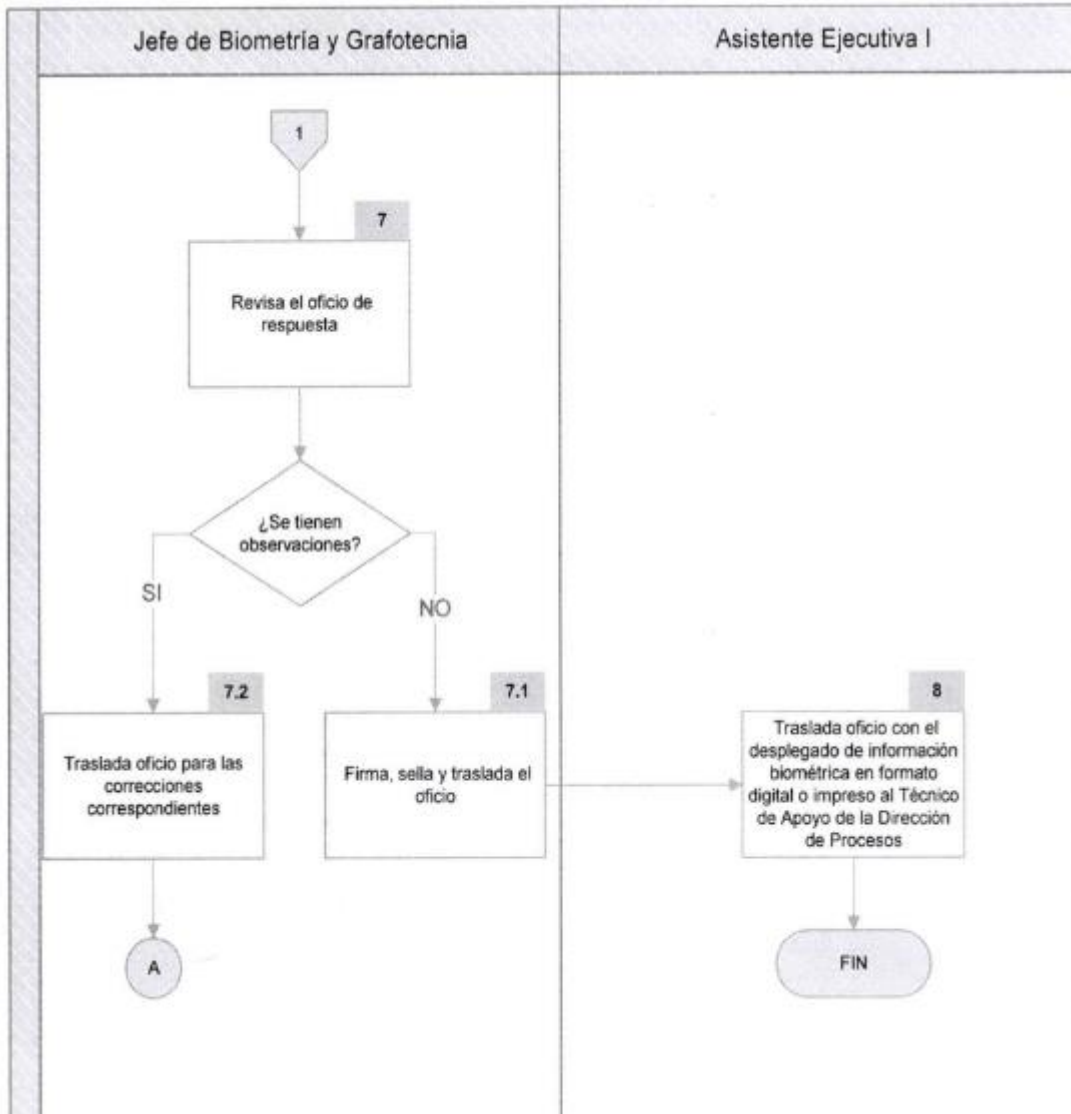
Jefe de Biometría y Grafotecnia

Asistente Ejecutiva I

1

7

Revisa el oficio de respuesta

¿Se tienen observaciones?

SI

NO

7.2

Traslada oficio para las correcciones correspondientes

A

7.1

Firma, sella y traslada el oficio

8

Traslada oficio con el desplegado de información biométrica en formato digital o impreso al Técnico de Apoyo de la Dirección de Procesos

FIN